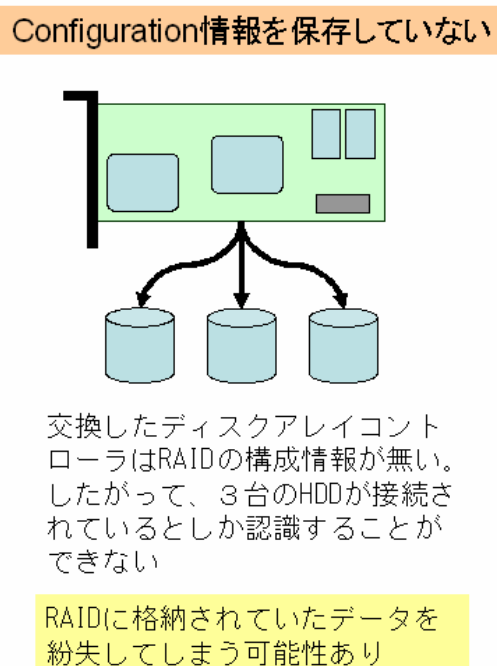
Configuration情報を保存していない

交換したディスクアレイコントローラはRAIDの構成情報が無い。したがって、３台のHDDが接続されているとしか認識することができない

RAIDに格納されていたデータを紛失してしまう可能性あり